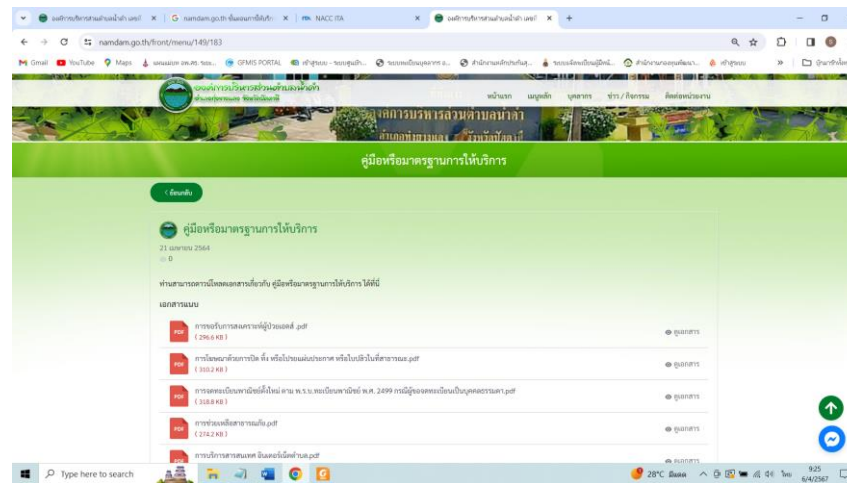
องค์การบริหารส่วนตำบลน้ำดำ เลยน์ | G namdam.go.th ขั้นตอนการให้บริการ | NACC ITA | องค์การบริหารส่วนตำบลน้ำดำ เลยน์

namdam.go.th/front/menu/149/183

Gmail YouTube Maps GFMIS PORTAL

องค์การบริหารส่วนตำบลน้ำดำ

หน้าแรก เมนูหลัก บุคลากร ข่าว / กิจกรรม ติดต่อหน่วยงาน

คู่มือหรือมาตรฐานการให้บริการ

< ย้อนกลับ

คู่มือหรือมาตรฐานการให้บริการ

21 เมษายน 2564

0

ท่านสามารถดาวน์โหลดเอกสารเกี่ยวกับ คู่มือหรือมาตรฐานการให้บริการ ได้ที่นี่

เอกสารแนบ

PDF การขอรับการสงเคราะห์ผู้ป่วยเอดส์ .pdf ( 296.6 KB ) ดูเอกสาร

PDF การโฆษณาด้วยการปิด ทิ้ง หรือโปรยแผ่นประกาศ หรือใบปลิวในที่สาธารณะ.pdf ( 310.2 KB ) ดูเอกสาร

PDF การจดทะเบียนพาณิชย์ตั้งใหม่ ตาม พ.ร.บ.ทะเบียนพาณิชย์ พ.ศ. 2499 กรณีผู้ขอจดทะเบียนเป็นบุคคลธรรมดา.pdf ( 318.8 KB ) ดูเอกสาร

PDF การช่วยเหลือสาธารณภัย.pdf ( 274.2 KB ) ดูเอกสาร

PDF การบริการสารสนเทศ อินเตอร์เน็ตตำบล.pdf ดูเอกสาร

Type here to search

28°C มีแดด 9:25 6/4/2567